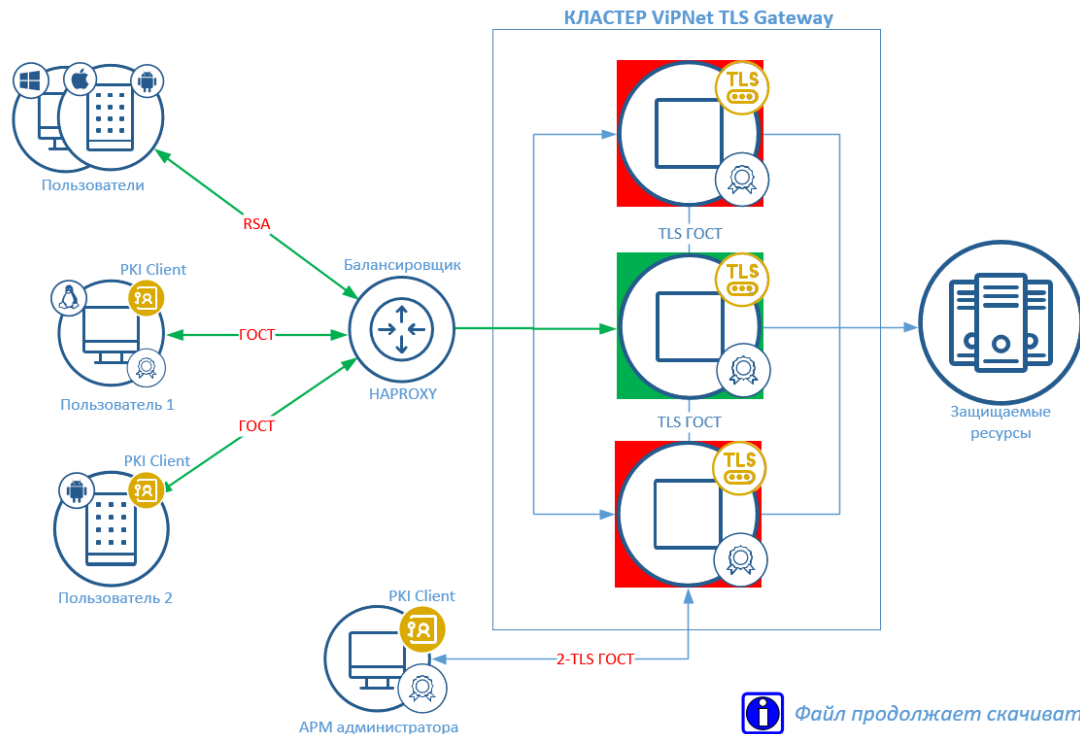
КЛАСТЕР ViPNet TLS Gateway

Пользователи

RSA

PKI Client

Пользователь 1

ГОСТ

Балансировщик

HAPROXY

ГОСТ

PKI Client

Пользователь 2

TLS

TLS ГОСТ

TLS

TLS ГОСТ

TLS

Защищаемые ресурсы

PKI Client

2-TLS ГОСТ

АРМ администратора

Файл продолжает скачиват